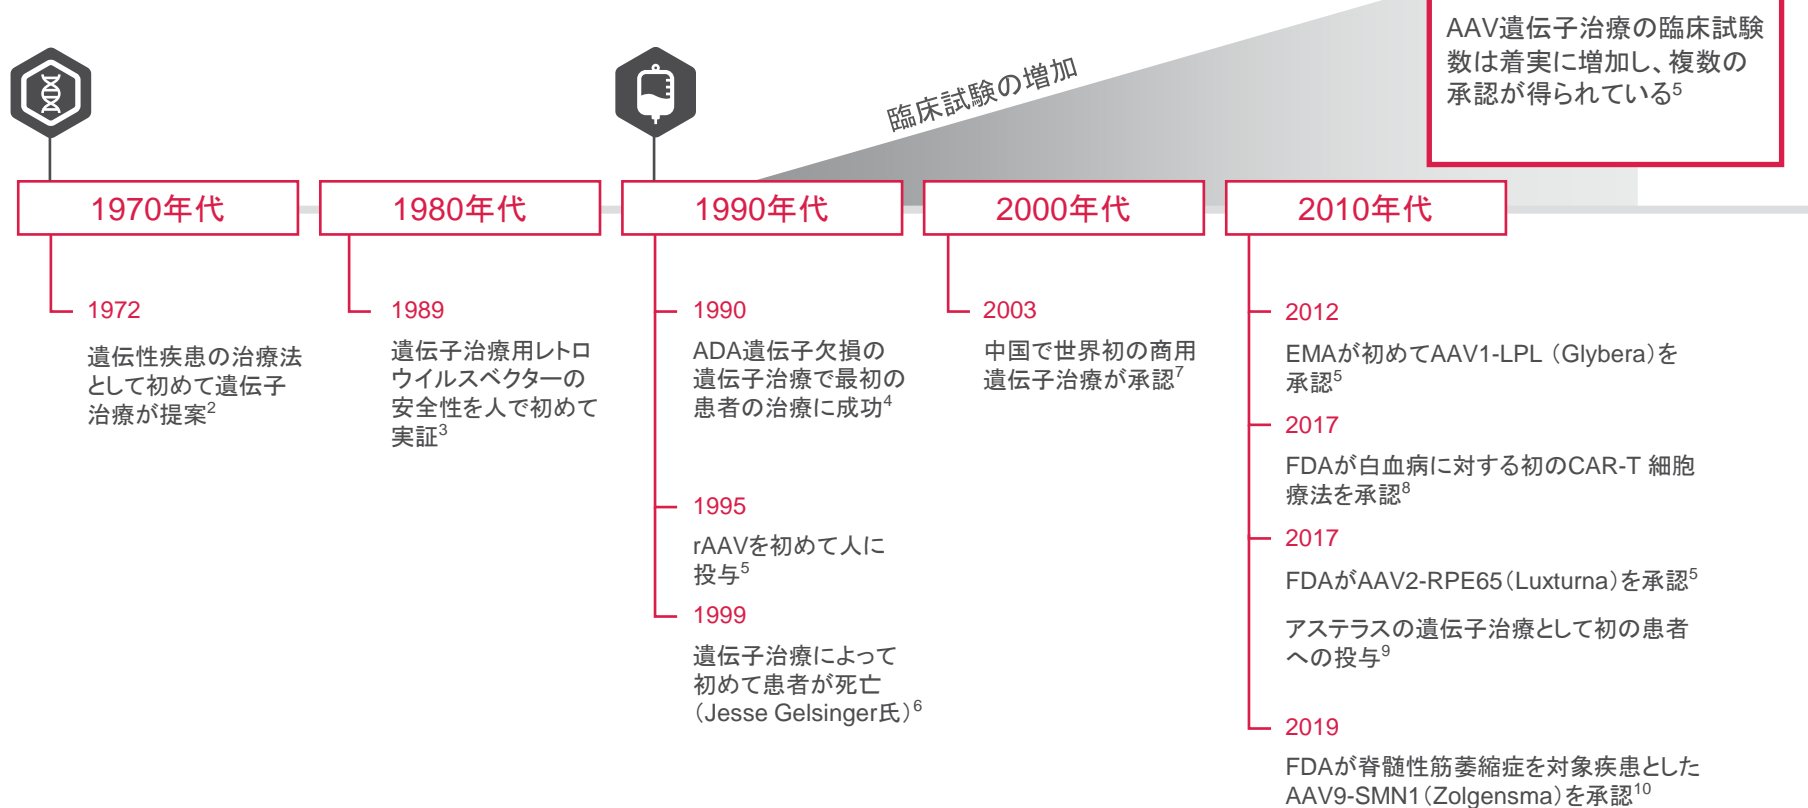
AAV遺伝子治療の臨床試験数は着実に増加し、複数の承認が得られている$^5$

臨床試験の増加

1970年代

1980年代

1990年代

2000年代

2010年代

1972

遺伝性疾患の治療法として初めて遺伝子治療が提案$^2$

1989

遺伝子治療用レトロウイルスベクターの安全性を人で初めて実証$^3$

1990

ADA遺伝子欠損の遺伝子治療で最初の患者の治療に成功$^4$

1995

rAAVを初めて人に投与$^5$

1999

遺伝子治療によって初めて患者が死亡（Jesse Gelsinger氏）$^6$

2003

中国で世界初の商用遺伝子治療が承認$^7$

2012

EMAが初めてAAV1-LPL（Glybera)を承認$^5$

2017

FDAが白血病に対する初のCAR-T 細胞療法を承認$^8$

2017

FDAがAAV2-RPE65（Luxturna）を承認$^5$

アステラスの遺伝子治療として初の患者への投与$^9$

2019

FDAが脊髄性筋萎縮症を対象疾患としたAAV9-SMN1（Zolgensma）を承認$^{10}$